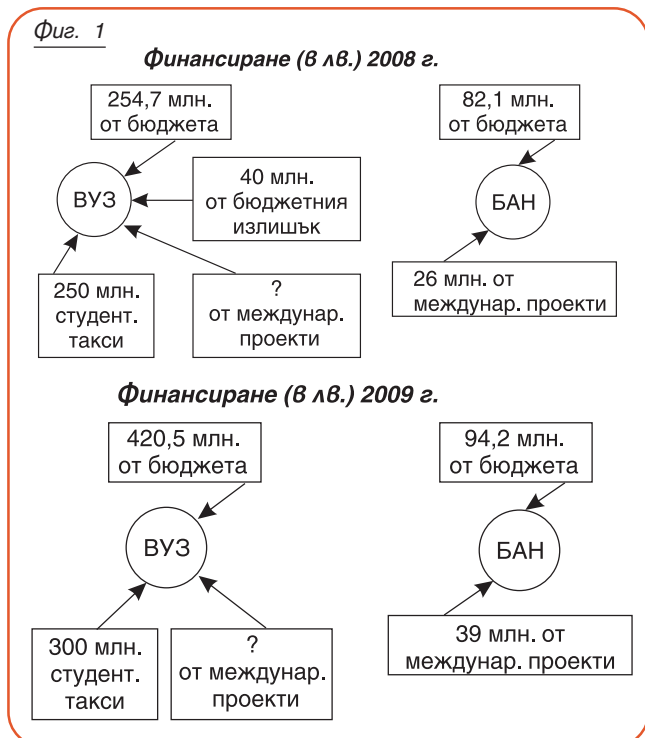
Фиг. 1

Финансиране (в лв.) 2008 г.

254,7 млн. от бюджета

ВУЗ

40 млн. от бюджетния излишък

250 млн. студент. такси

? от междунар. проекти

82,1 млн. от бюджета

БАН

26 млн. от междунар. проекти

Финансиране (в лв.) 2009 г.

420,5 млн. от бюджета

ВУЗ

300 млн. студент. такси

? от междунар. проекти

94,2 млн. от бюджета

БАН

39 млн. от междунар. проекти